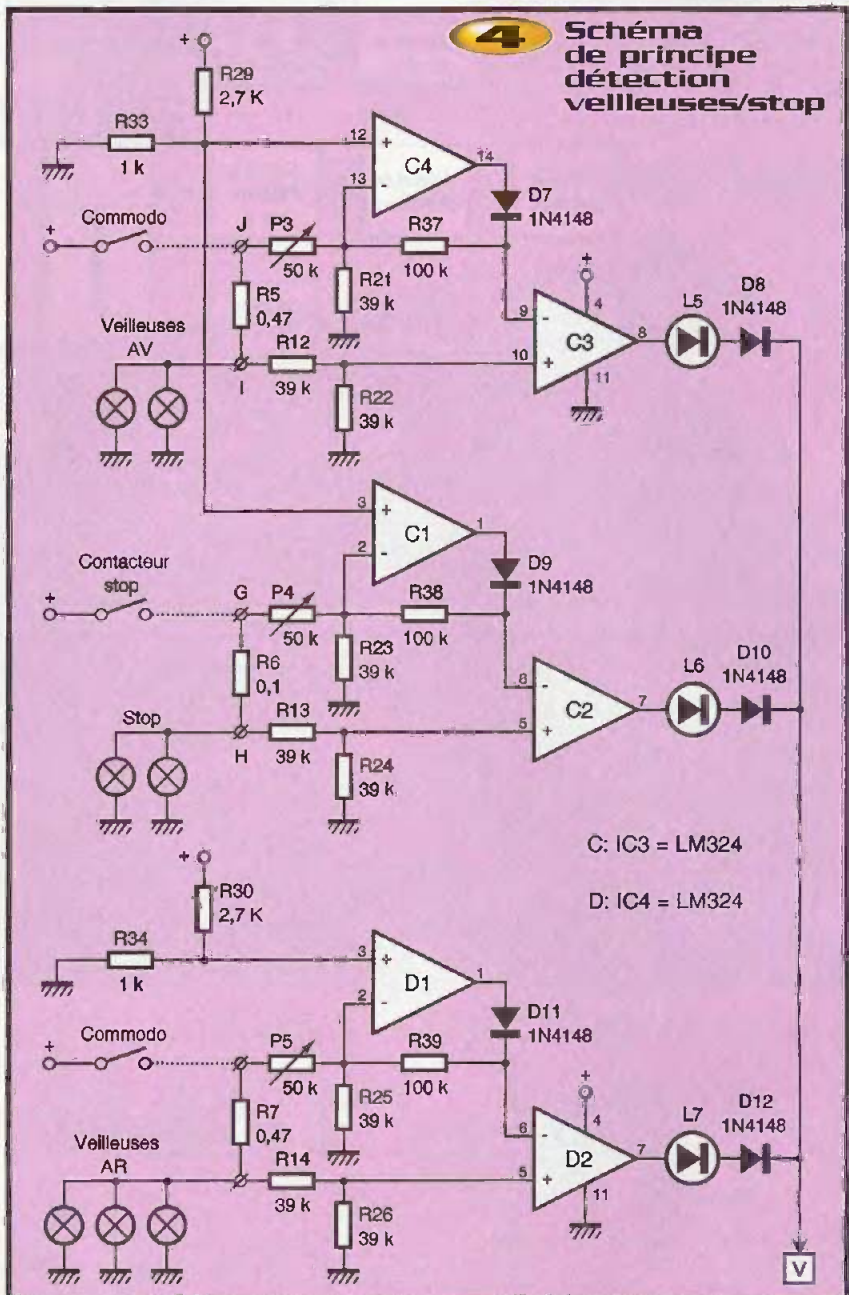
4 Schéma de principe détection veilleuses/stop

+
R29
2,7 K
R33
1 k
12
+
13
-
C4
14
D7
1N4148
Commodo
+
J
P3
50 k
R37
100 k
R21
39 k
R5
0,47
9
-
10
+
C3
4
11
8
+
L5
D8
1N4148
Veilleuses
AV
I
R12
39 k
R22
39 k
3
+
2
-
C1
1
D9
1N4148
Contacteur
stop
+
G
P4
50 k
R38
100 k
R23
39 k
R6
0,1
6
-
5
+
C2
7
L6
D10
1N4148
Stop
H
R13
39 k
R24
39 k
C: IC3 = LM324
D: IC4 = LM324
+
R30
2,7 K
R34
1 k
3
+
2
-
D1
1
D11
1N4148
Commodo
+
P5
50 k
R39
100 k
R25
39 k
R7
0,47
6
-
5
+
D2
4
11
7
+
L7
D12
1N4148
Veilleuses
AR
R14
39 k
R26
39 k
V